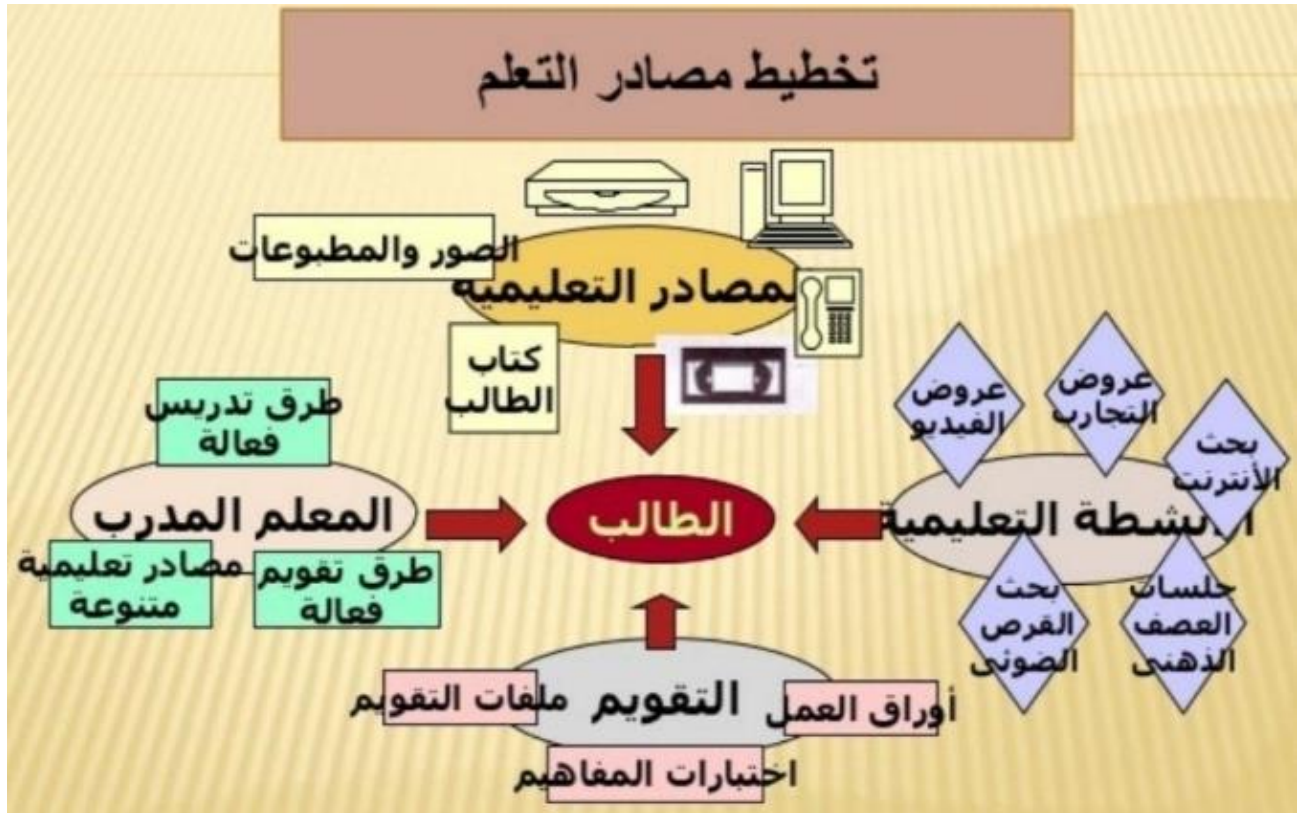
تخطيط مصادر التعلم

الصور والمطبوعات

المصادر التعليمية

كتاب الطالب

طرق تدريس فعالة

المعلم المدرب

مصادر تعليمية متنوعة

طرق تقويم فعالة

الطالب

عروض الفيديو

عروض التجارب

بحث الأنترنت

الأنشطة التعليمية

بحث القرص الضوئى

جلسات العصف الذهنى

التقويم

ملفات التقويم

أوراق العمل

اختبارات المفاهيم